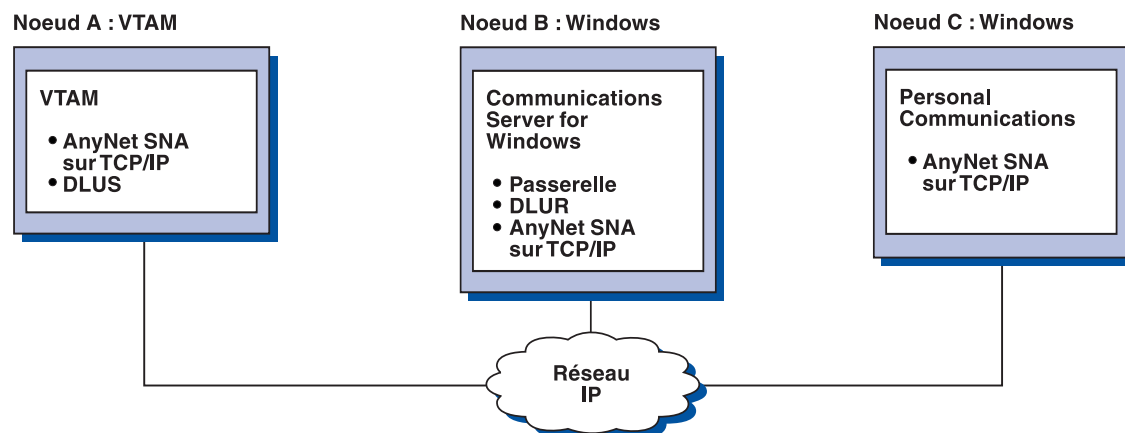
Noeud A : VTAM

VTAM

• AnyNet SNA sur TCP/IP
• DLUS

Noeud B : Windows

Communications Server for Windows

• Passerelle
• DLUR
• AnyNet SNA sur TCP/IP

Noeud C : Windows

Personal Communications

• AnyNet SNA sur TCP/IP

Réseau IP